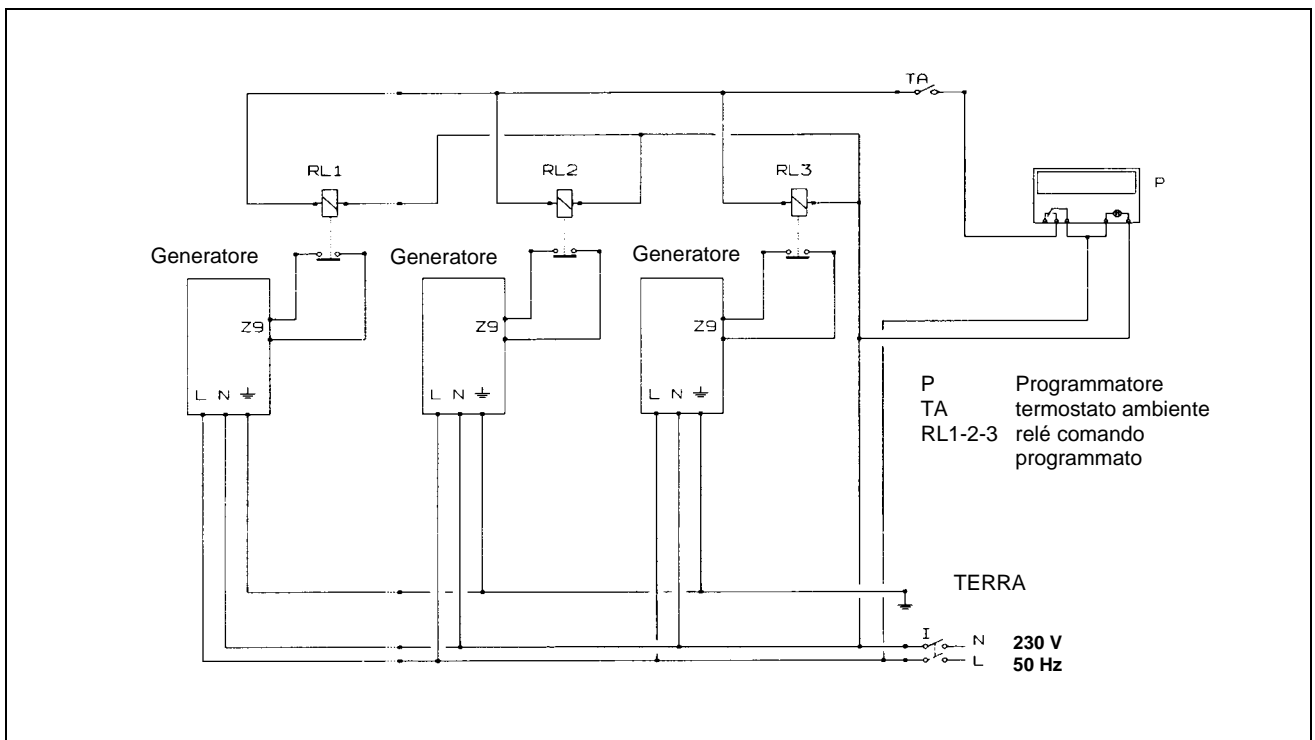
TA

RL1

RL2

RL3

P

Generatore

Z9

L N ⏚

Generatore

Z9

L N ⏚

Generatore

Z9

L N ⏚

| P | Programmatore |
|---|---|
| TA | termostato ambiente |
| RL1-2-3 | relé comando programmato |

TERRA

I

N

L

**230 V**
**50 Hz**